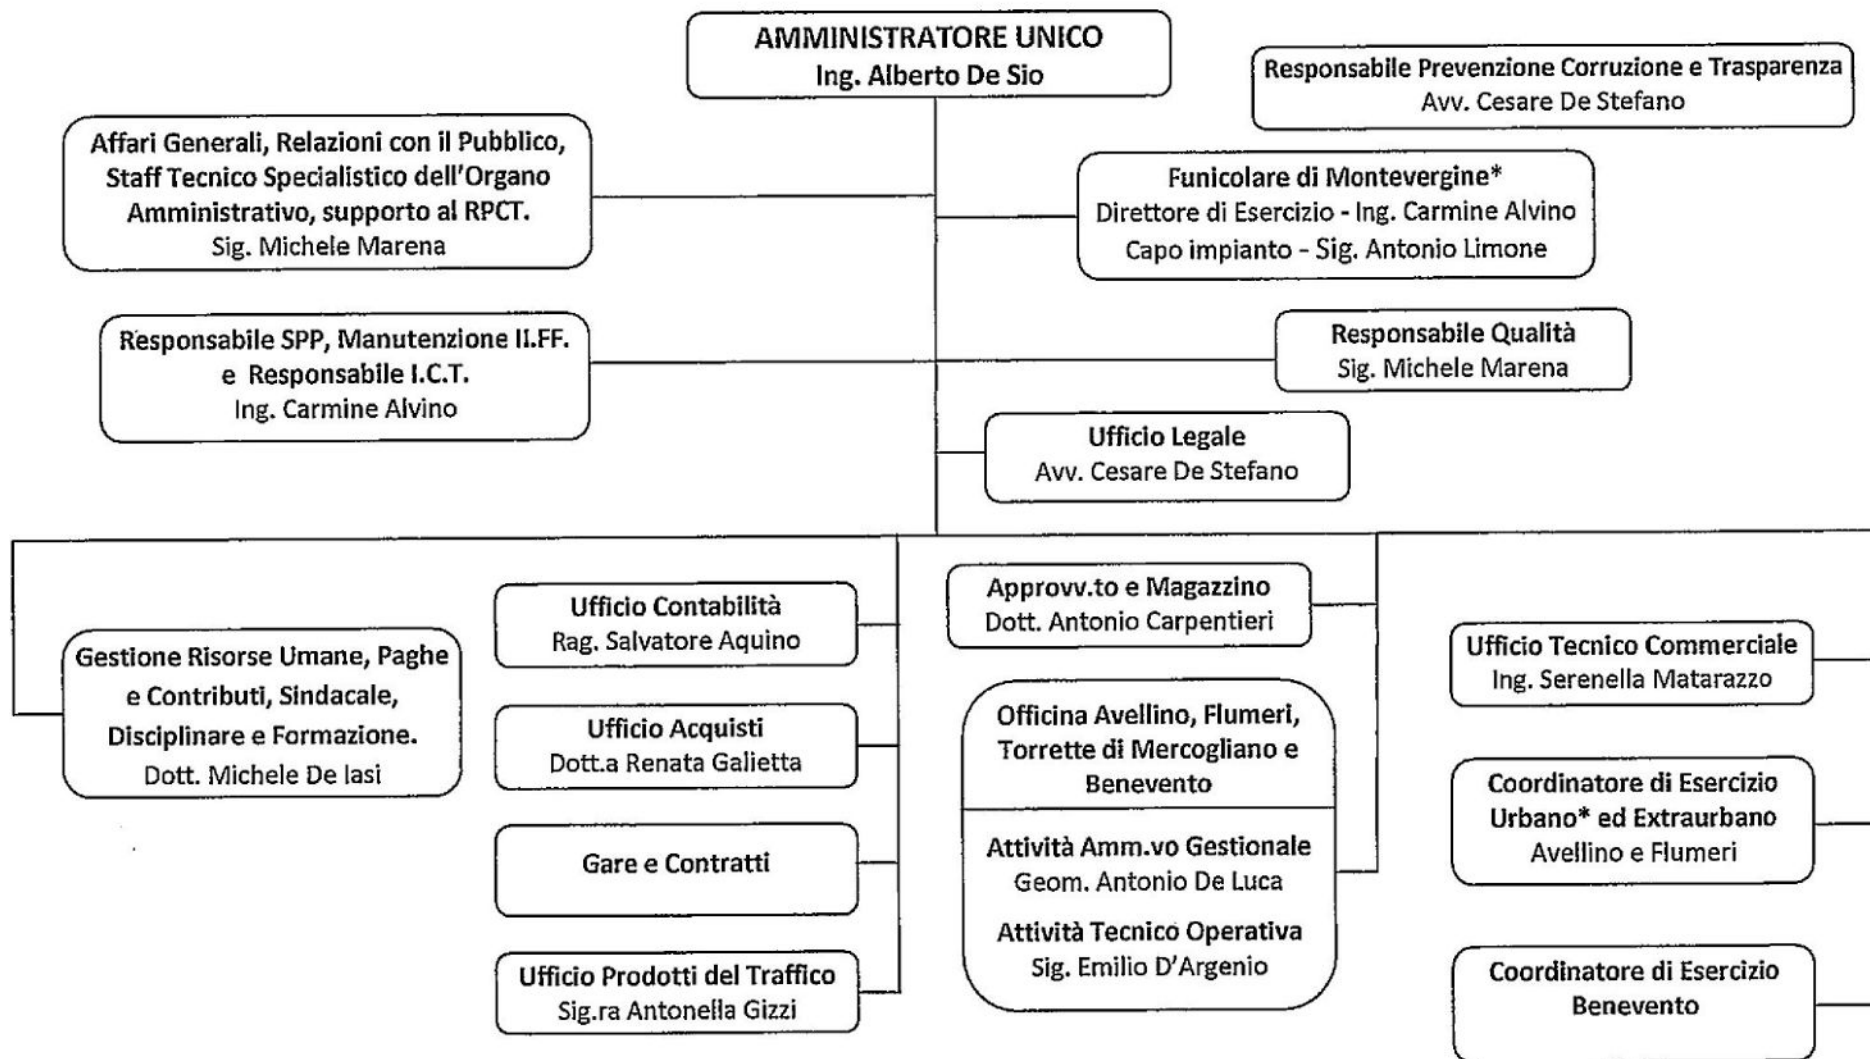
AMMINISTRATORE UNICO
Ing. Alberto De Sio

Responsabile Prevenzione Corruzione e Trasparenza
Avv. Cesare De Stefano

Affari Generali, Relazioni con il Pubblico, Staff Tecnico Specialistico dell'Organo Amministrativo, supporto al RPCT.
Sig. Michele Marena

Funicolare di Montevergine*
Direttore di Esercizio - Ing. Carmine Alvino
Capo impianto - Sig. Antonio Limone

Responsabile SPP, Manutenzione II.FF. e Responsabile I.C.T.
Ing. Carmine Alvino

Responsabile Qualità
Sig. Michele Marena

Ufficio Legale
Avv. Cesare De Stefano

Gestione Risorse Umane, Paghe e Contributi, Sindacale, Disciplinare e Formazione.
Dott. Michele De Iasi

Ufficio Contabilità
Rag. Salvatore Aquino

Ufficio Acquisti
Dott.a Renata Galietta

Gare e Contratti

Ufficio Prodotti del Traffico
Sig.ra Antonella Gizzi

Approvv.to e Magazzino
Dott. Antonio Carpentieri

Officina Avellino, Flumeri, Torrette di Mercogliano e Benevento

Attività Amm.vo Gestionale
Geom. Antonio De Luca

Attività Tecnico Operativa
Sig. Emilio D'Argenio

Ufficio Tecnico Commerciale
Ing. Serenella Matarazzo

Coordinatore di Esercizio Urbano* ed Extraurbano
Avellino e Flumeri

Coordinatore di Esercizio
Benevento